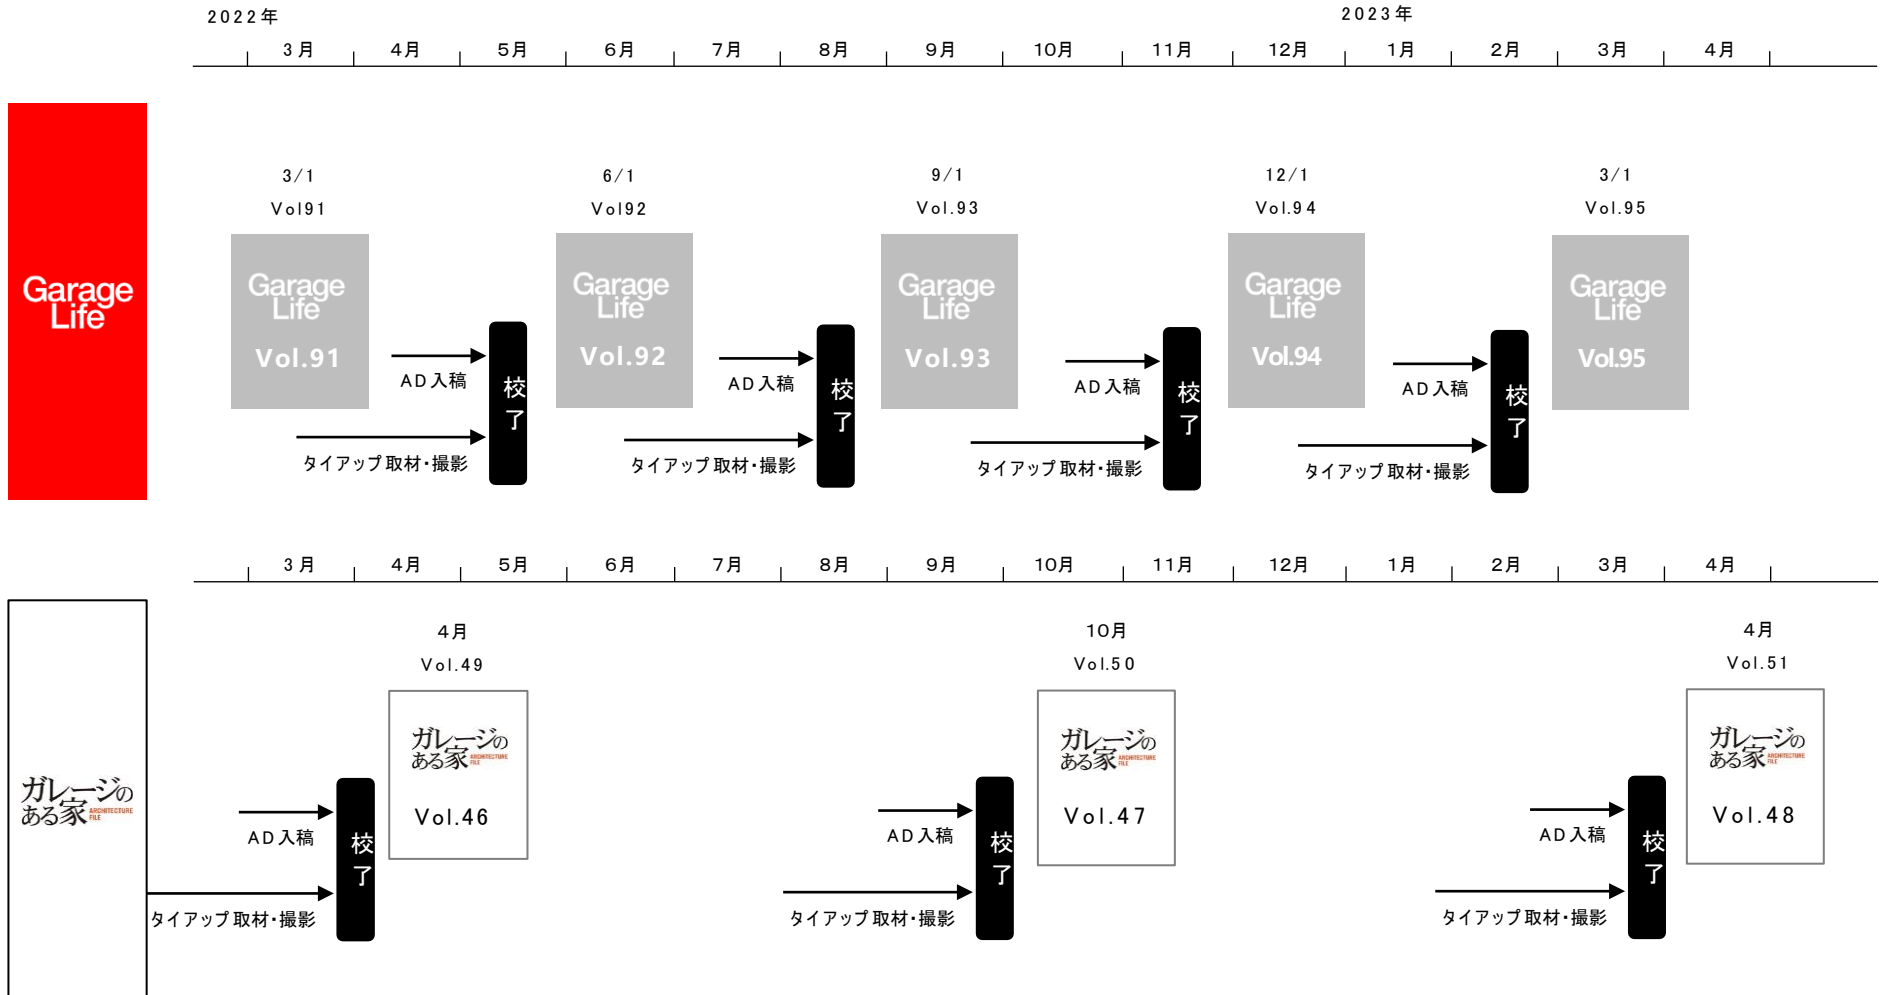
2022年

2023年

3月 4月 5月 6月 7月 8月 9月 10月 11月 12月 1月 2月 3月 4月

Garage Life

3/1
Vol91
Garage Life
Vol.91

AD入稿
タイアップ取材・撮影
校了

6/1
Vol92
Garage Life
Vol.92

AD入稿
タイアップ取材・撮影
校了

9/1
Vol.93
Garage Life
Vol.93

AD入稿
タイアップ取材・撮影
校了

12/1
Vol.94
Garage Life
Vol.94

AD入稿
タイアップ取材・撮影
校了

3/1
Vol.95
Garage Life
Vol.95

3月 4月 5月 6月 7月 8月 9月 10月 11月 12月 1月 2月 3月 4月

ガレージのある家 ARCHITECTURE FILE

AD入稿
タイアップ取材・撮影
校了

4月
Vol.49
ガレージのある家 ARCHITECTURE FILE
Vol.46

AD入稿
タイアップ取材・撮影
校了

10月
Vol.50
ガレージのある家 ARCHITECTURE FILE
Vol.47

AD入稿
タイアップ取材・撮影
校了

4月
Vol.51
ガレージのある家 ARCHITECTURE FILE
Vol.48